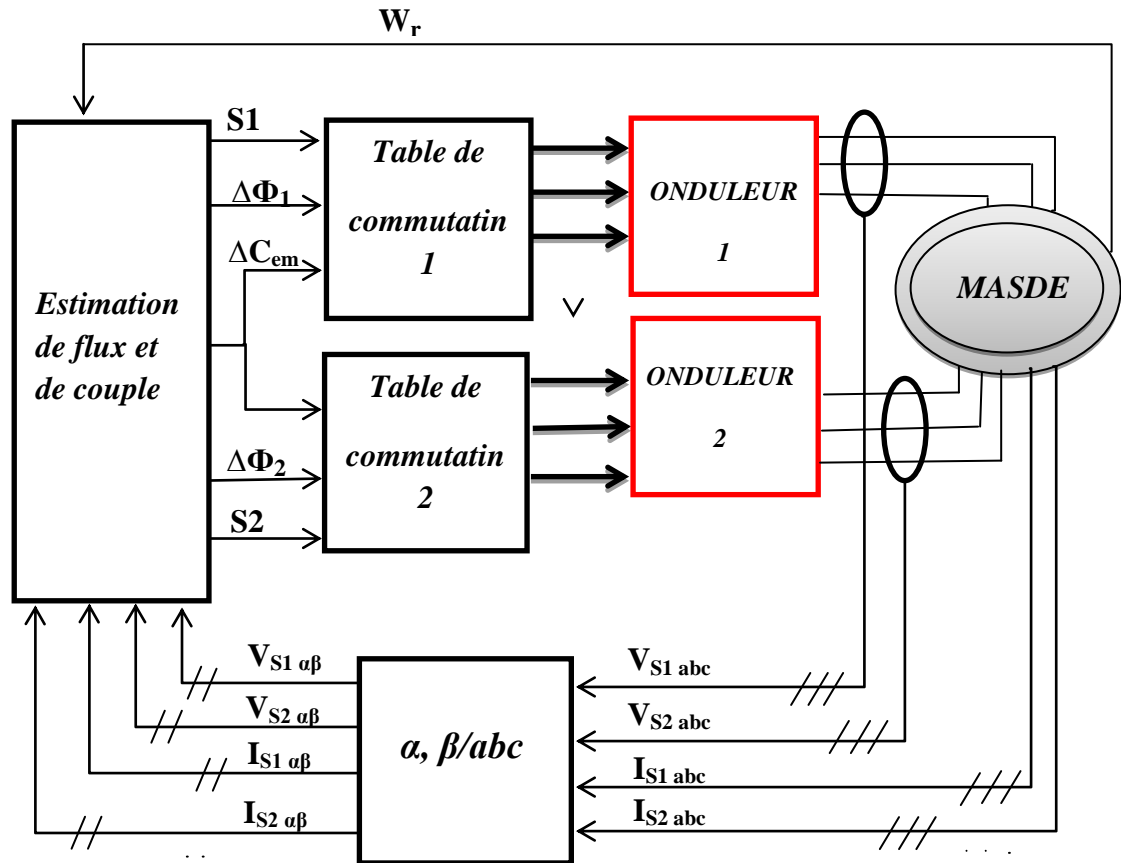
$W_r$

S1

$\Delta\Phi_1$

$\Delta C_{em}$

Estimation de flux et de couple

Table de commutatin 1

ONDULEUR 1

MASDE

Table de commutatin 2

ONDULEUR 2

$\Delta\Phi_2$

S2

$V_{S1\ \alpha\beta}$

$V_{S2\ \alpha\beta}$

$I_{S1\ \alpha\beta}$

$I_{S2\ \alpha\beta}$

α, β/abc

$V_{S1\ abc}$

$V_{S2\ abc}$

$I_{S1\ abc}$

$I_{S2\ abc}$